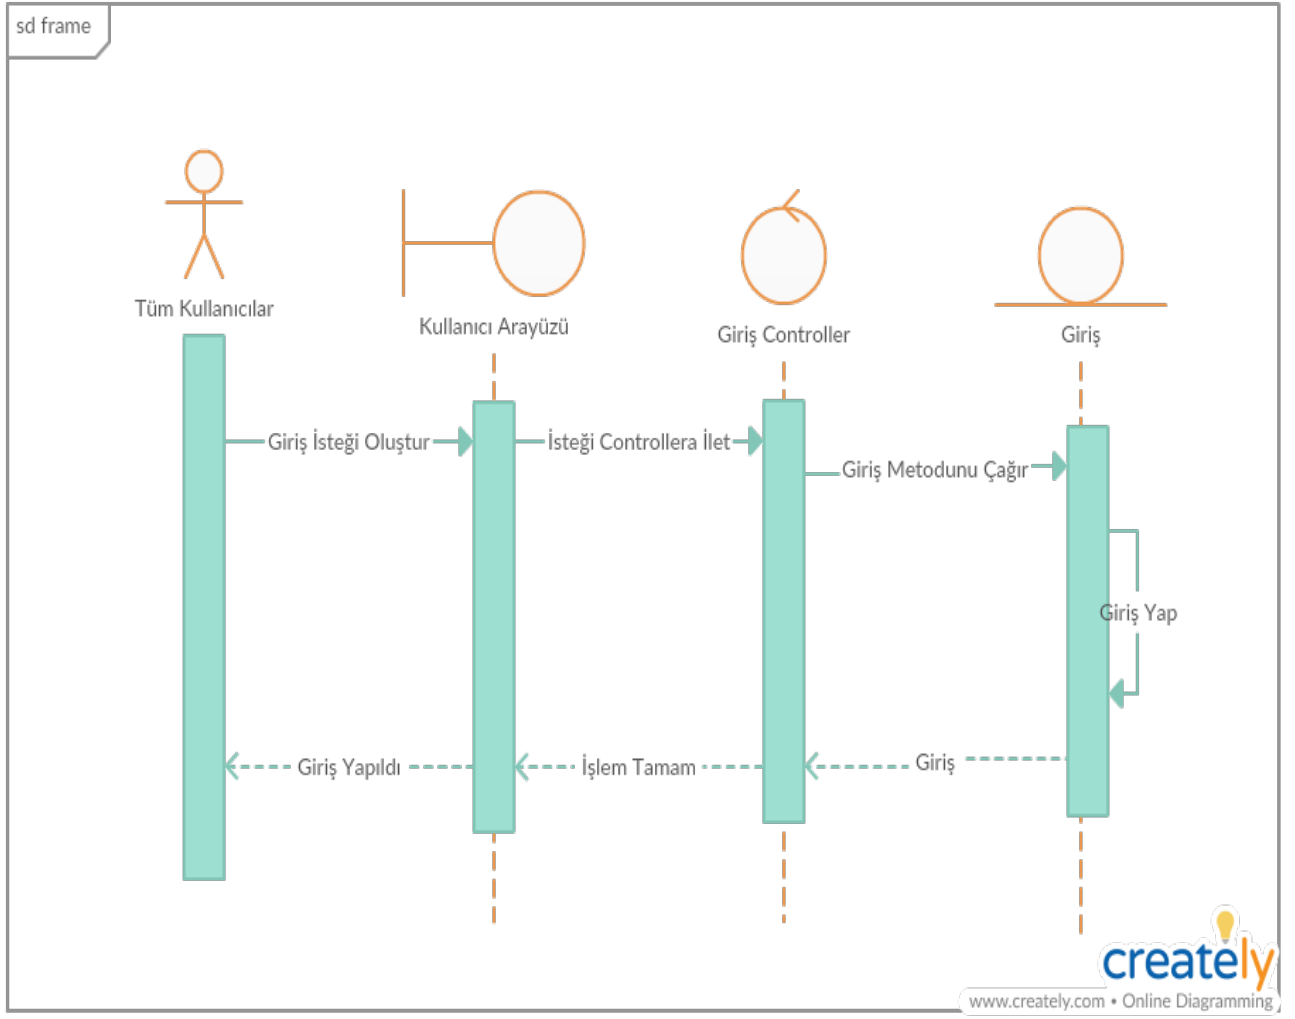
sd frame

Tüm Kullanıcılar

Kullanıcı Arayüzü

Giriş Controller

Giriş

Giriş İsteği Oluştur

İsteği Controllera İlet

Giriş Metodunu Çağır

Giriş Yap

Giriş Yapıldı

İşlem Tamam

Giriş

creately

www.creately.com • Online Diagramming